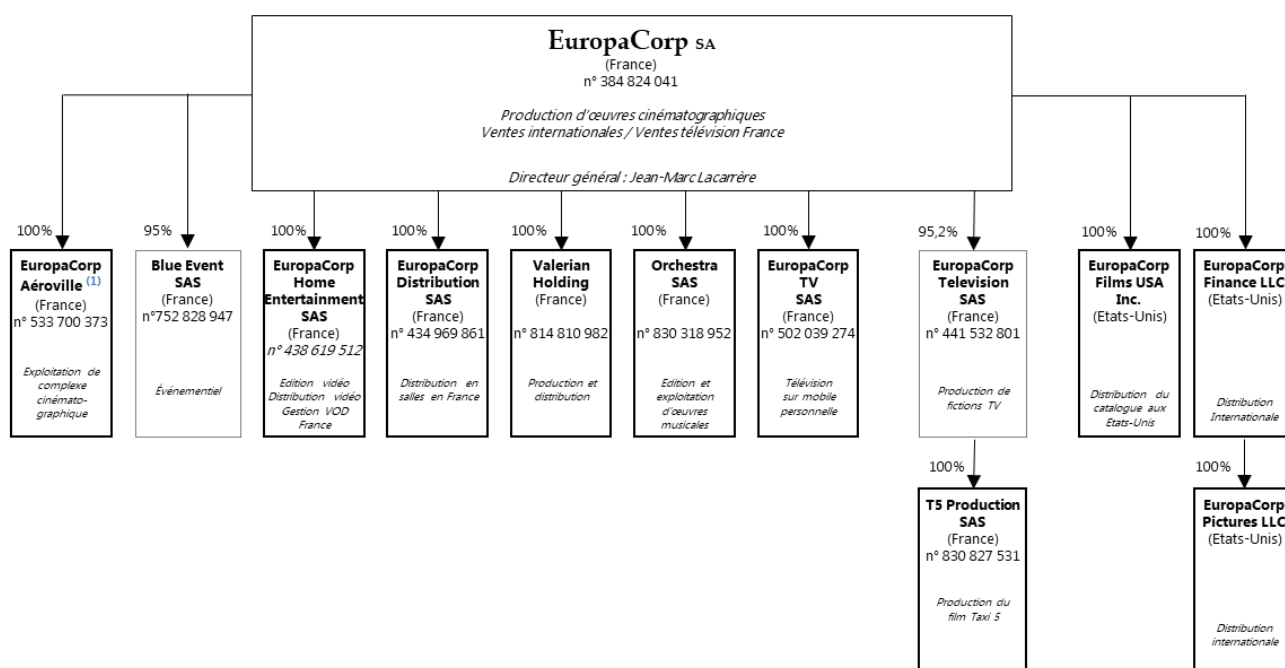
EuropaCorp SA
(France)
n° 384 824 041

Production d'œuvres cinématographiques
Ventes internationales / Ventes télévision France

Directeur général : Jean-Marc Lacarrère

100%
EuropaCorp Aéroville (1)
(France)
n° 533 700 373
Exploitation de complexe cinémato-graphique

95%
Blue Event SAS
(France)
n°752 828 947
Événementiel

100%
EuropaCorp Home Entertainment SAS
(France)
n° 438 619 512
Edition vidéo Distribution vidéo Gestion VOD France

100%
EuropaCorp Distribution SAS
(France)
n° 434 969 861
Distribution en salles en France

100%
Valerian Holding
(France)
n° 814 810 982
Production et distribution

100%
Orchestra SAS
(France)
n° 830 318 952
Edition et exploitation d'œuvres musicales

100%
EuropaCorp TV SAS
(France)
n° 502 039 274
Télévision sur mobile personnelle

95,2%
EuropaCorp Television SAS
(France)
n° 441 532 801
Production de fictions TV

100%
T5 Production SAS
(France)
n° 830 827 531
Production du film Taxi 5

100%
EuropaCorp Films USA Inc.
(Etats-Unis)
Distribution du catalogue aux Etats-Unis

100%
EuropaCorp Finance LLC
(Etats-Unis)
Distribution Internationale

100%
EuropaCorp Pictures LLC
(Etats-Unis)
Distribution internationale